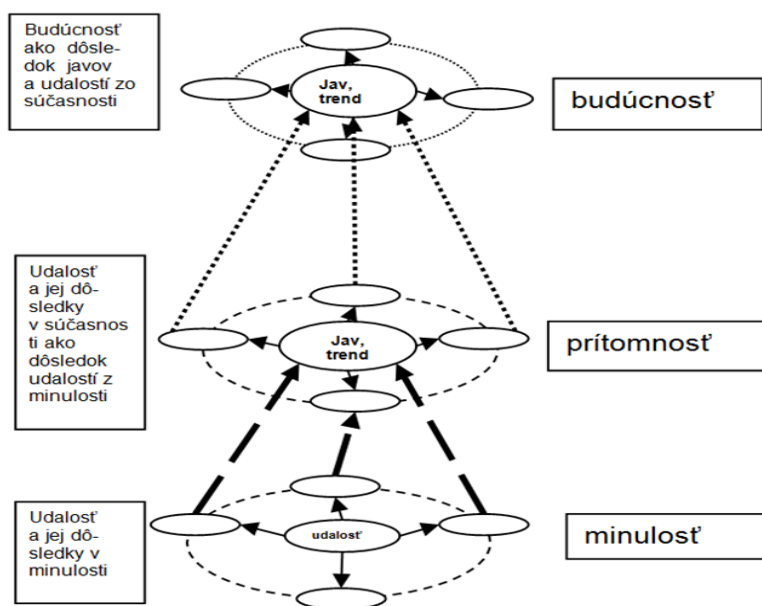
Budúcnosť ako dôsledok javov a udalostí zo súčasnosti

Jav, trend

budúcnosť

Udalosť a jej dôsledky v súčasnosti ako dôsledok udalostí z minulosti

Jav, trend

prítomnosť

Udalosť a jej dôsledky v minulosti

udalosť

minulosť